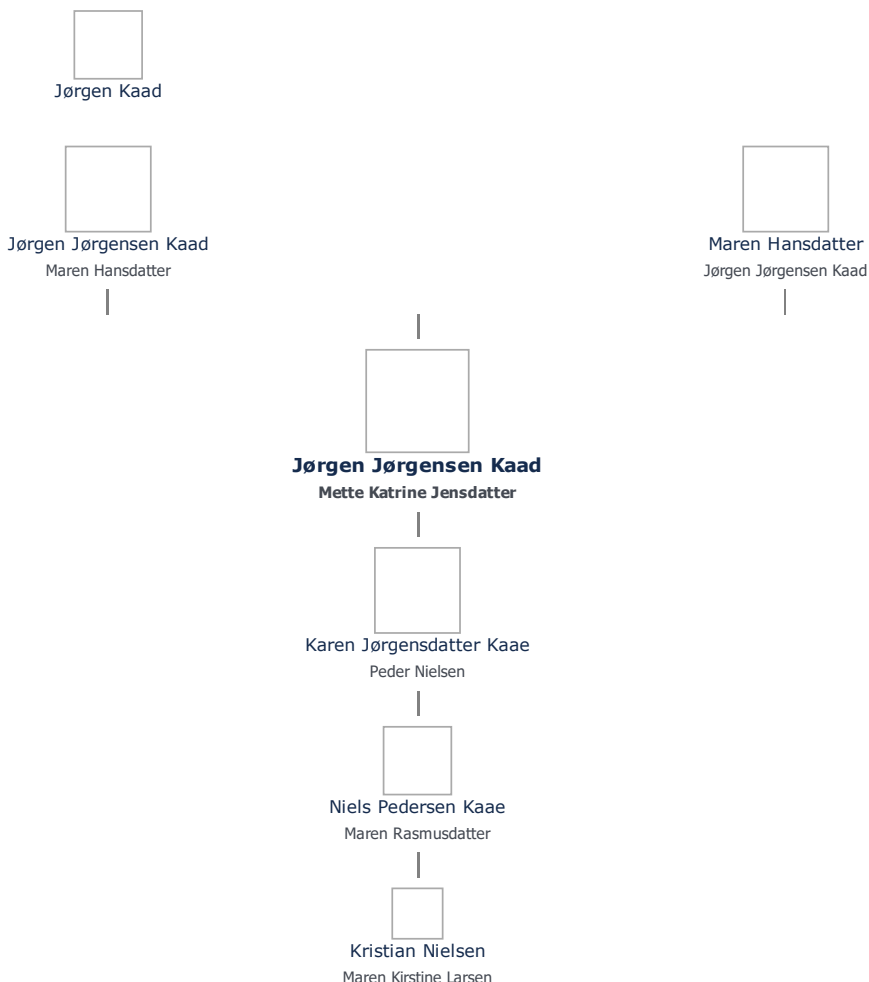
Jørgen Kaad

Jørgen Jørgensen Kaad
Maren Hansdatter

Maren Hansdatter
Jørgen Jørgensen Kaad

**Jørgen Jørgensen Kaad**
**Mette Katrine Jensdatter**

Karen Jørgensdatter Kaae
Peder Nielsen

Niels Pedersen Kaae
Maren Rasmusdatter

Kristian Nielsen
Maren Kirstine Larsen